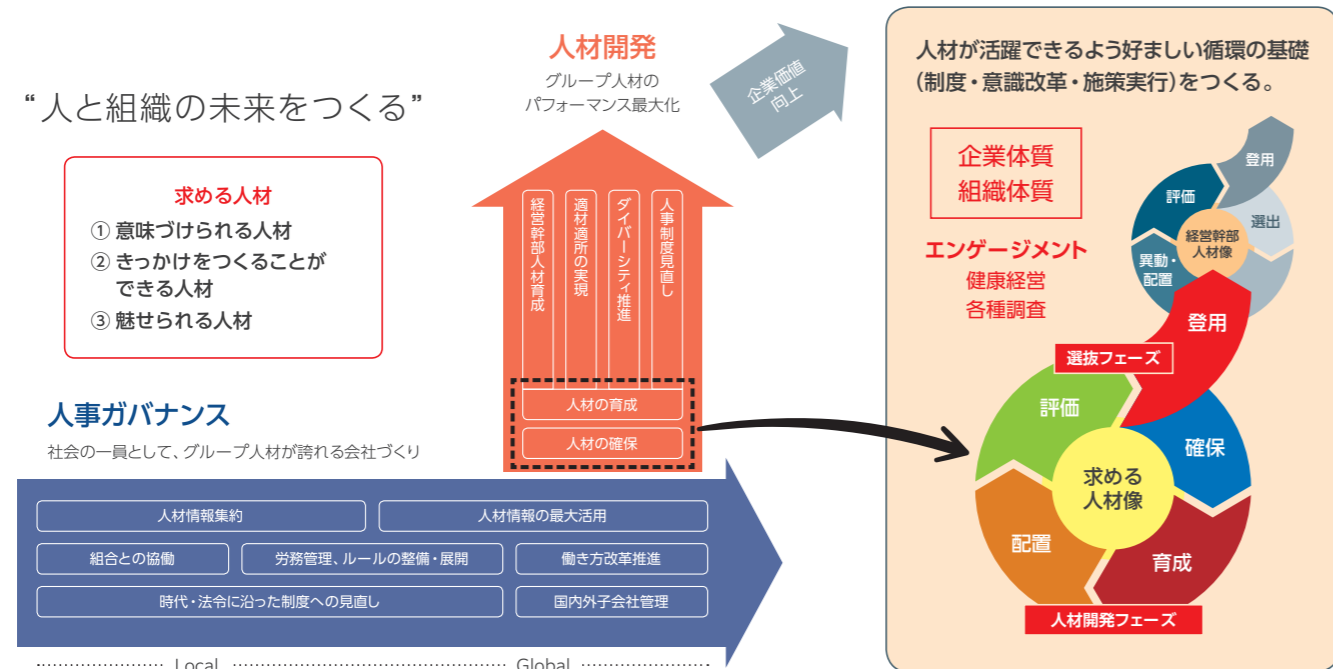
“人と組織の未来をつくる”

求める人材
① 意味づけられる人材
② きっかけをつくることができる人材
③ 魅せられる人材

人材開発
グループ人材のパフォーマンス最大化

企業価値向上

経営幹部人材育成
適材適所の実現
ダイバーシティ推進
人事制度見直し

人材の育成
人材の確保

人事ガバナンス
社会の一員として、グループ人材が誇れる会社づくり

人材情報集約
人材情報の最大活用
組合との協働
労務管理、ルールの整備・展開
働き方改革推進
時代・法令に沿った制度への見直し
国内外子会社管理

Local
Global

人材が活躍できるよう好ましい循環の基礎(制度・意識改革・施策実行)をつくる。

企業体質
組織体質

エンゲージメント
健康経営
各種調査

登用
評価
選出
経営幹部人材像
異動・配置

登用
選抜フェーズ
評価
確保
求める人材像
配置
育成
人材開発フェーズ